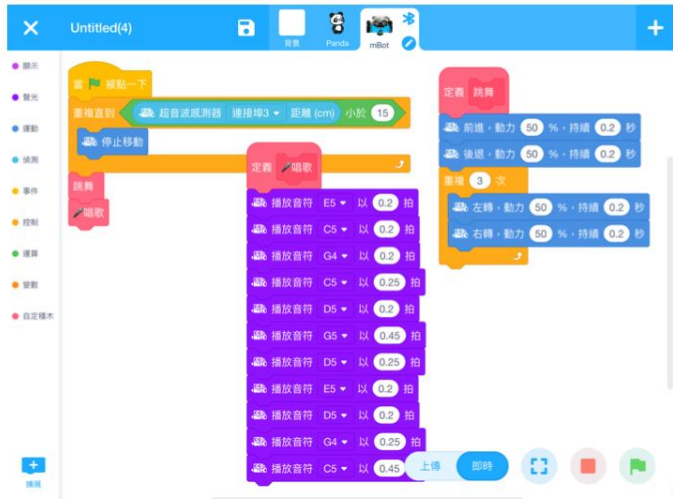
Untitled(4)

背景 Panda mBot

顯示
聲光
運動
偵測
事件
控制
運算
變數
自定積木

擴展

當 被點一下
重複直到 超音波感測器 連接埠3 距離 (cm) 小於 15
停止移動
跳舞
唱歌

定義 唱歌
播放音符 E5 以 0.2 拍
播放音符 C5 以 0.2 拍
播放音符 G4 以 0.2 拍
播放音符 C5 以 0.25 拍
播放音符 D5 以 0.2 拍
播放音符 G5 以 0.45 拍
播放音符 D5 以 0.25 拍
播放音符 E5 以 0.2 拍
播放音符 D5 以 0.2 拍
播放音符 G4 以 0.25 拍
播放音符 C5 以 0.45

定義 跳舞
前進，動力 50 %，持續 0.2 秒
後退，動力 50 %，持續 0.2 秒
重複 3 次
左轉，動力 50 %，持續 0.2 秒
右轉，動力 50 %，持續 0.2 秒

上傳 即時